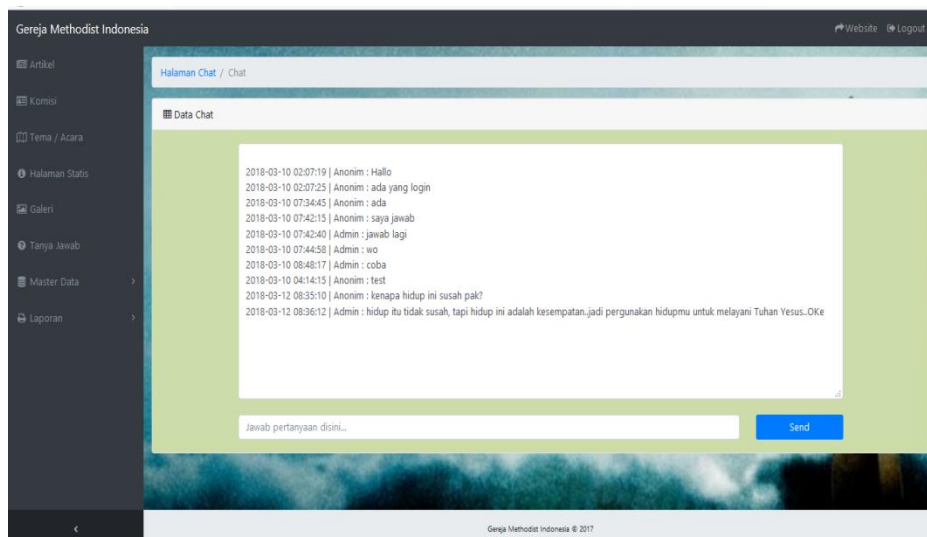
Gereja Methodist Indonesia

Website Logout

Artikel

Komisi

Tema / Acara

Halaman Statis

Galeri

Tanya Jawab

Master Data

Laporan

Halaman Chat / Chat

Data Chat

2018-03-10 02:07:19 | Anonim : Hallo
2018-03-10 02:07:25 | Anonim : ada yang login
2018-03-10 07:34:45 | Anonim : ada
2018-03-10 07:42:15 | Anonim : saya jawab
2018-03-10 07:42:40 | Admin : jawab lagi
2018-03-10 07:44:58 | Admin : wo
2018-03-10 08:48:17 | Admin : coba
2018-03-10 04:14:15 | Anonim : test
2018-03-12 08:35:10 | Anonim : kenapa hidup ini susah pak?
2018-03-12 08:36:12 | Admin : hidup itu tidak susah, tapi hidup ini adalah kesempatan..jadi pergunakan hidupmu untuk melayani Tuhan Yesus..OKe

Jawab pertanyaan disini...

Send

<

Gereja Methodist Indonesia © 2017